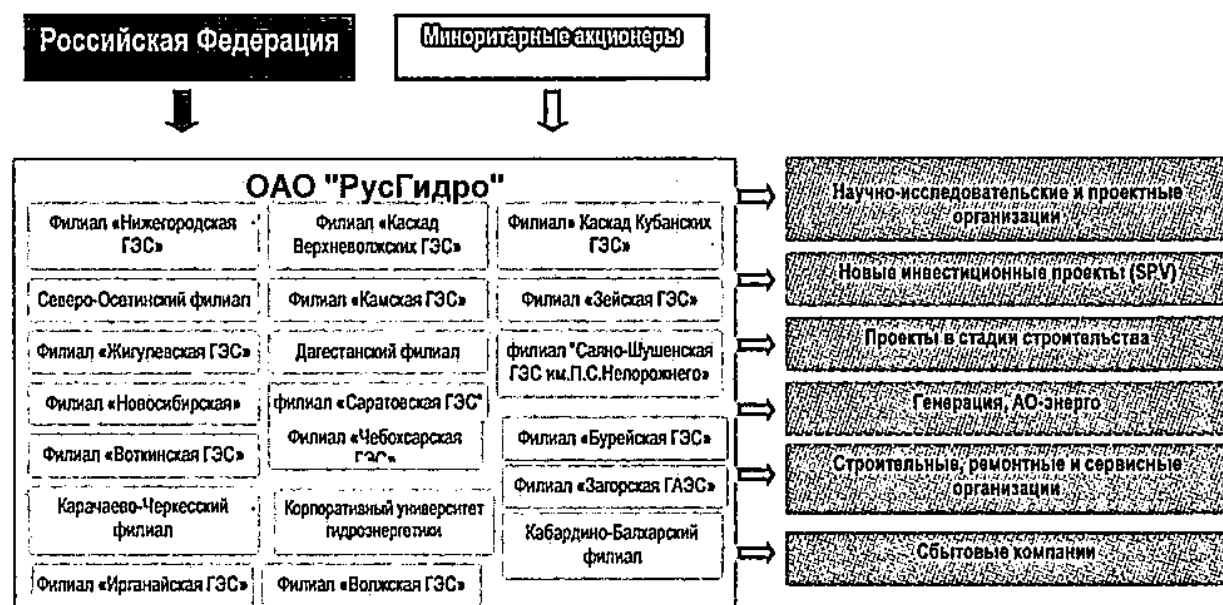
Российская Федерация

Миноритарные акционеры

ОАО "РусГидро"

Филиал «Нижегородская ГЭС»

Филиал «Каскад Верхневолжских ГЭС»

Филиал» Каскад Кубанских ГЭС»

Северо-Осетинский филиал

Филиал «Камская ГЭС»

Филиал «Зейская ГЭС»

Филиал «Жигулевская ГЭС»

Дагестанский филиал

филиал "Саяно-Шушенская ГЭС им.П.С.Непорожнего»

Филиал «Новосибирская»

филиал «Саратовская ГЭС"

Филиал «Воткинская ГЭС»

Филиал «Чебоксарская ГЭС»

Филиал «Бурейская ГЭС»

Филиал «Загорская ГАЭС»

Карачаево-Черкесский филиал

Корпоративный университет гидроэнергетики

Кабардино-Балкарский филиал

Филиал «Ирганайская ГЭС»

Филиал «Волжская ГЭС»

Научно-исследовательские и проектные организации

Новые инвестиционные проекты (SPV)

Проекты в стадии строительства

Генерация, АО-энерго

Строительные, ремонтные и сервисные организации

Сбытовые компании